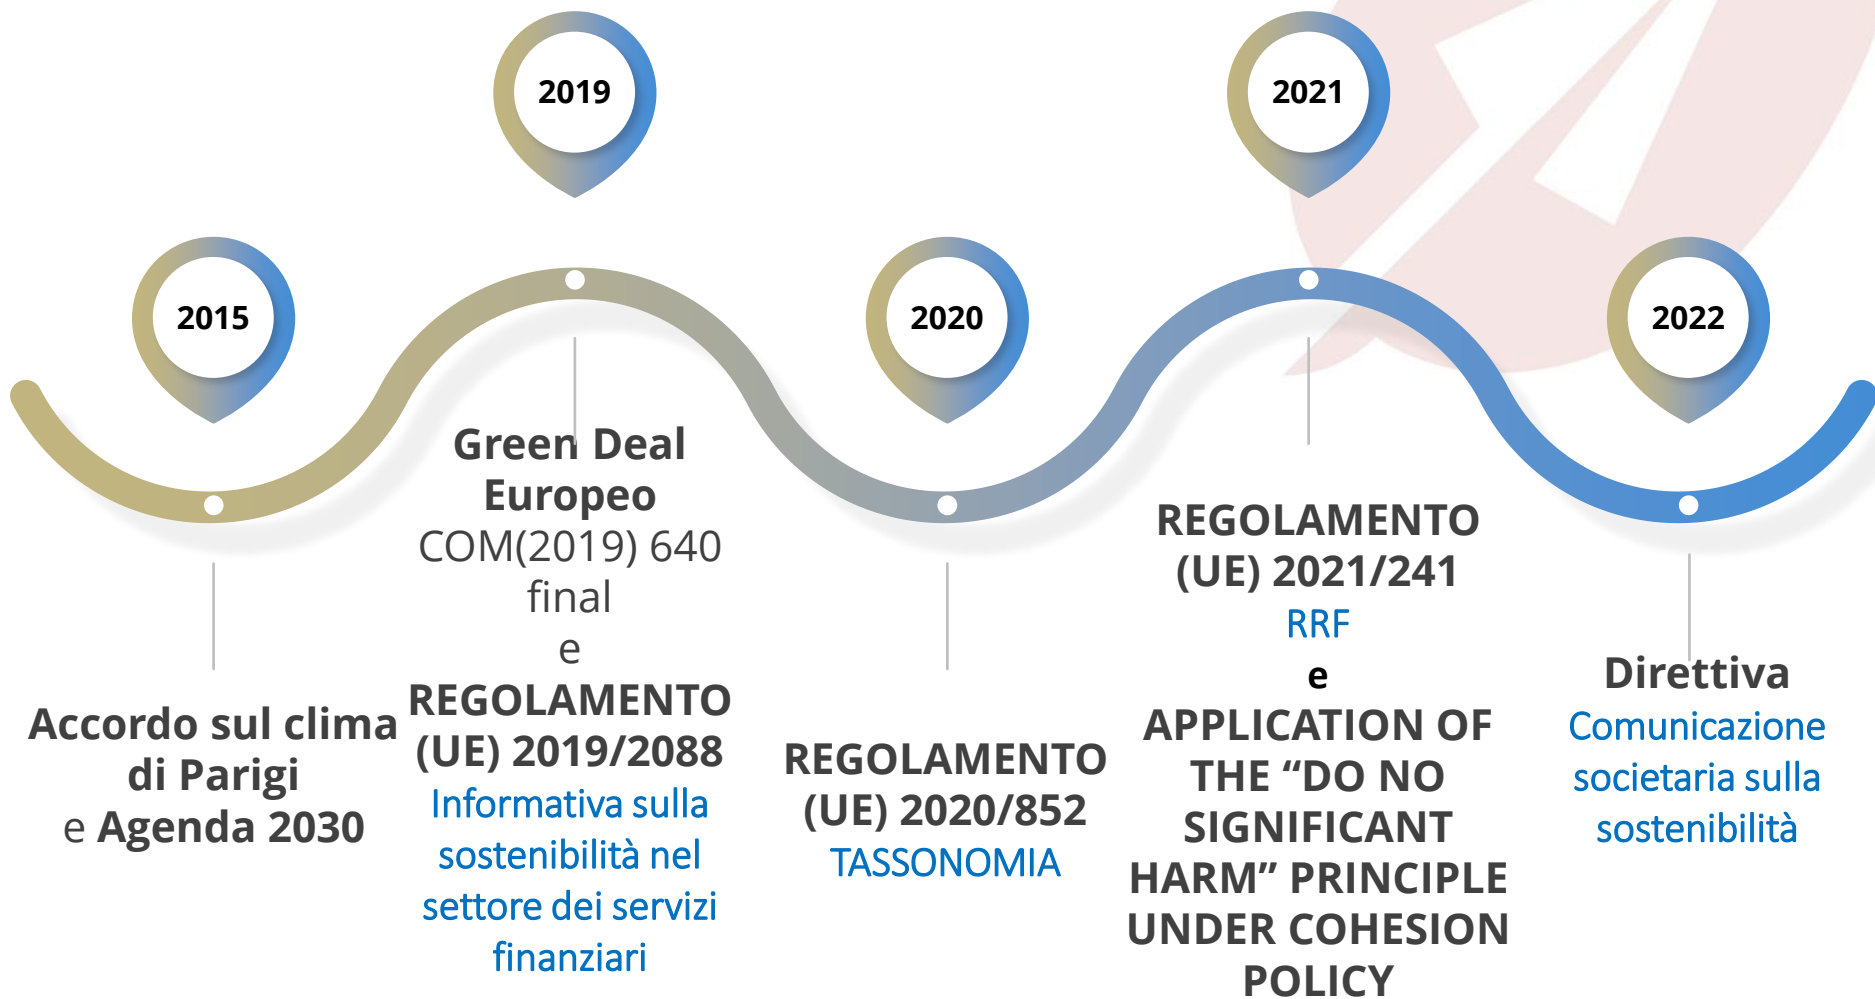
2019

2021

2015

2020

2022

Green Deal Europeo
COM(2019) 640 final
e
REGOLAMENTO (UE) 2019/2088
Informativa sulla sostenibilità nel settore dei servizi finanziari

REGOLAMENTO (UE) 2021/241
RRF
e
APPLICATION OF THE “DO NO SIGNIFICANT HARM” PRINCIPLE UNDER COHESION POLICY

Accordo sul clima di Parigi
e Agenda 2030

REGOLAMENTO (UE) 2020/852
TASSONOMIA

Direttiva
Comunicazione societaria sulla sostenibilità